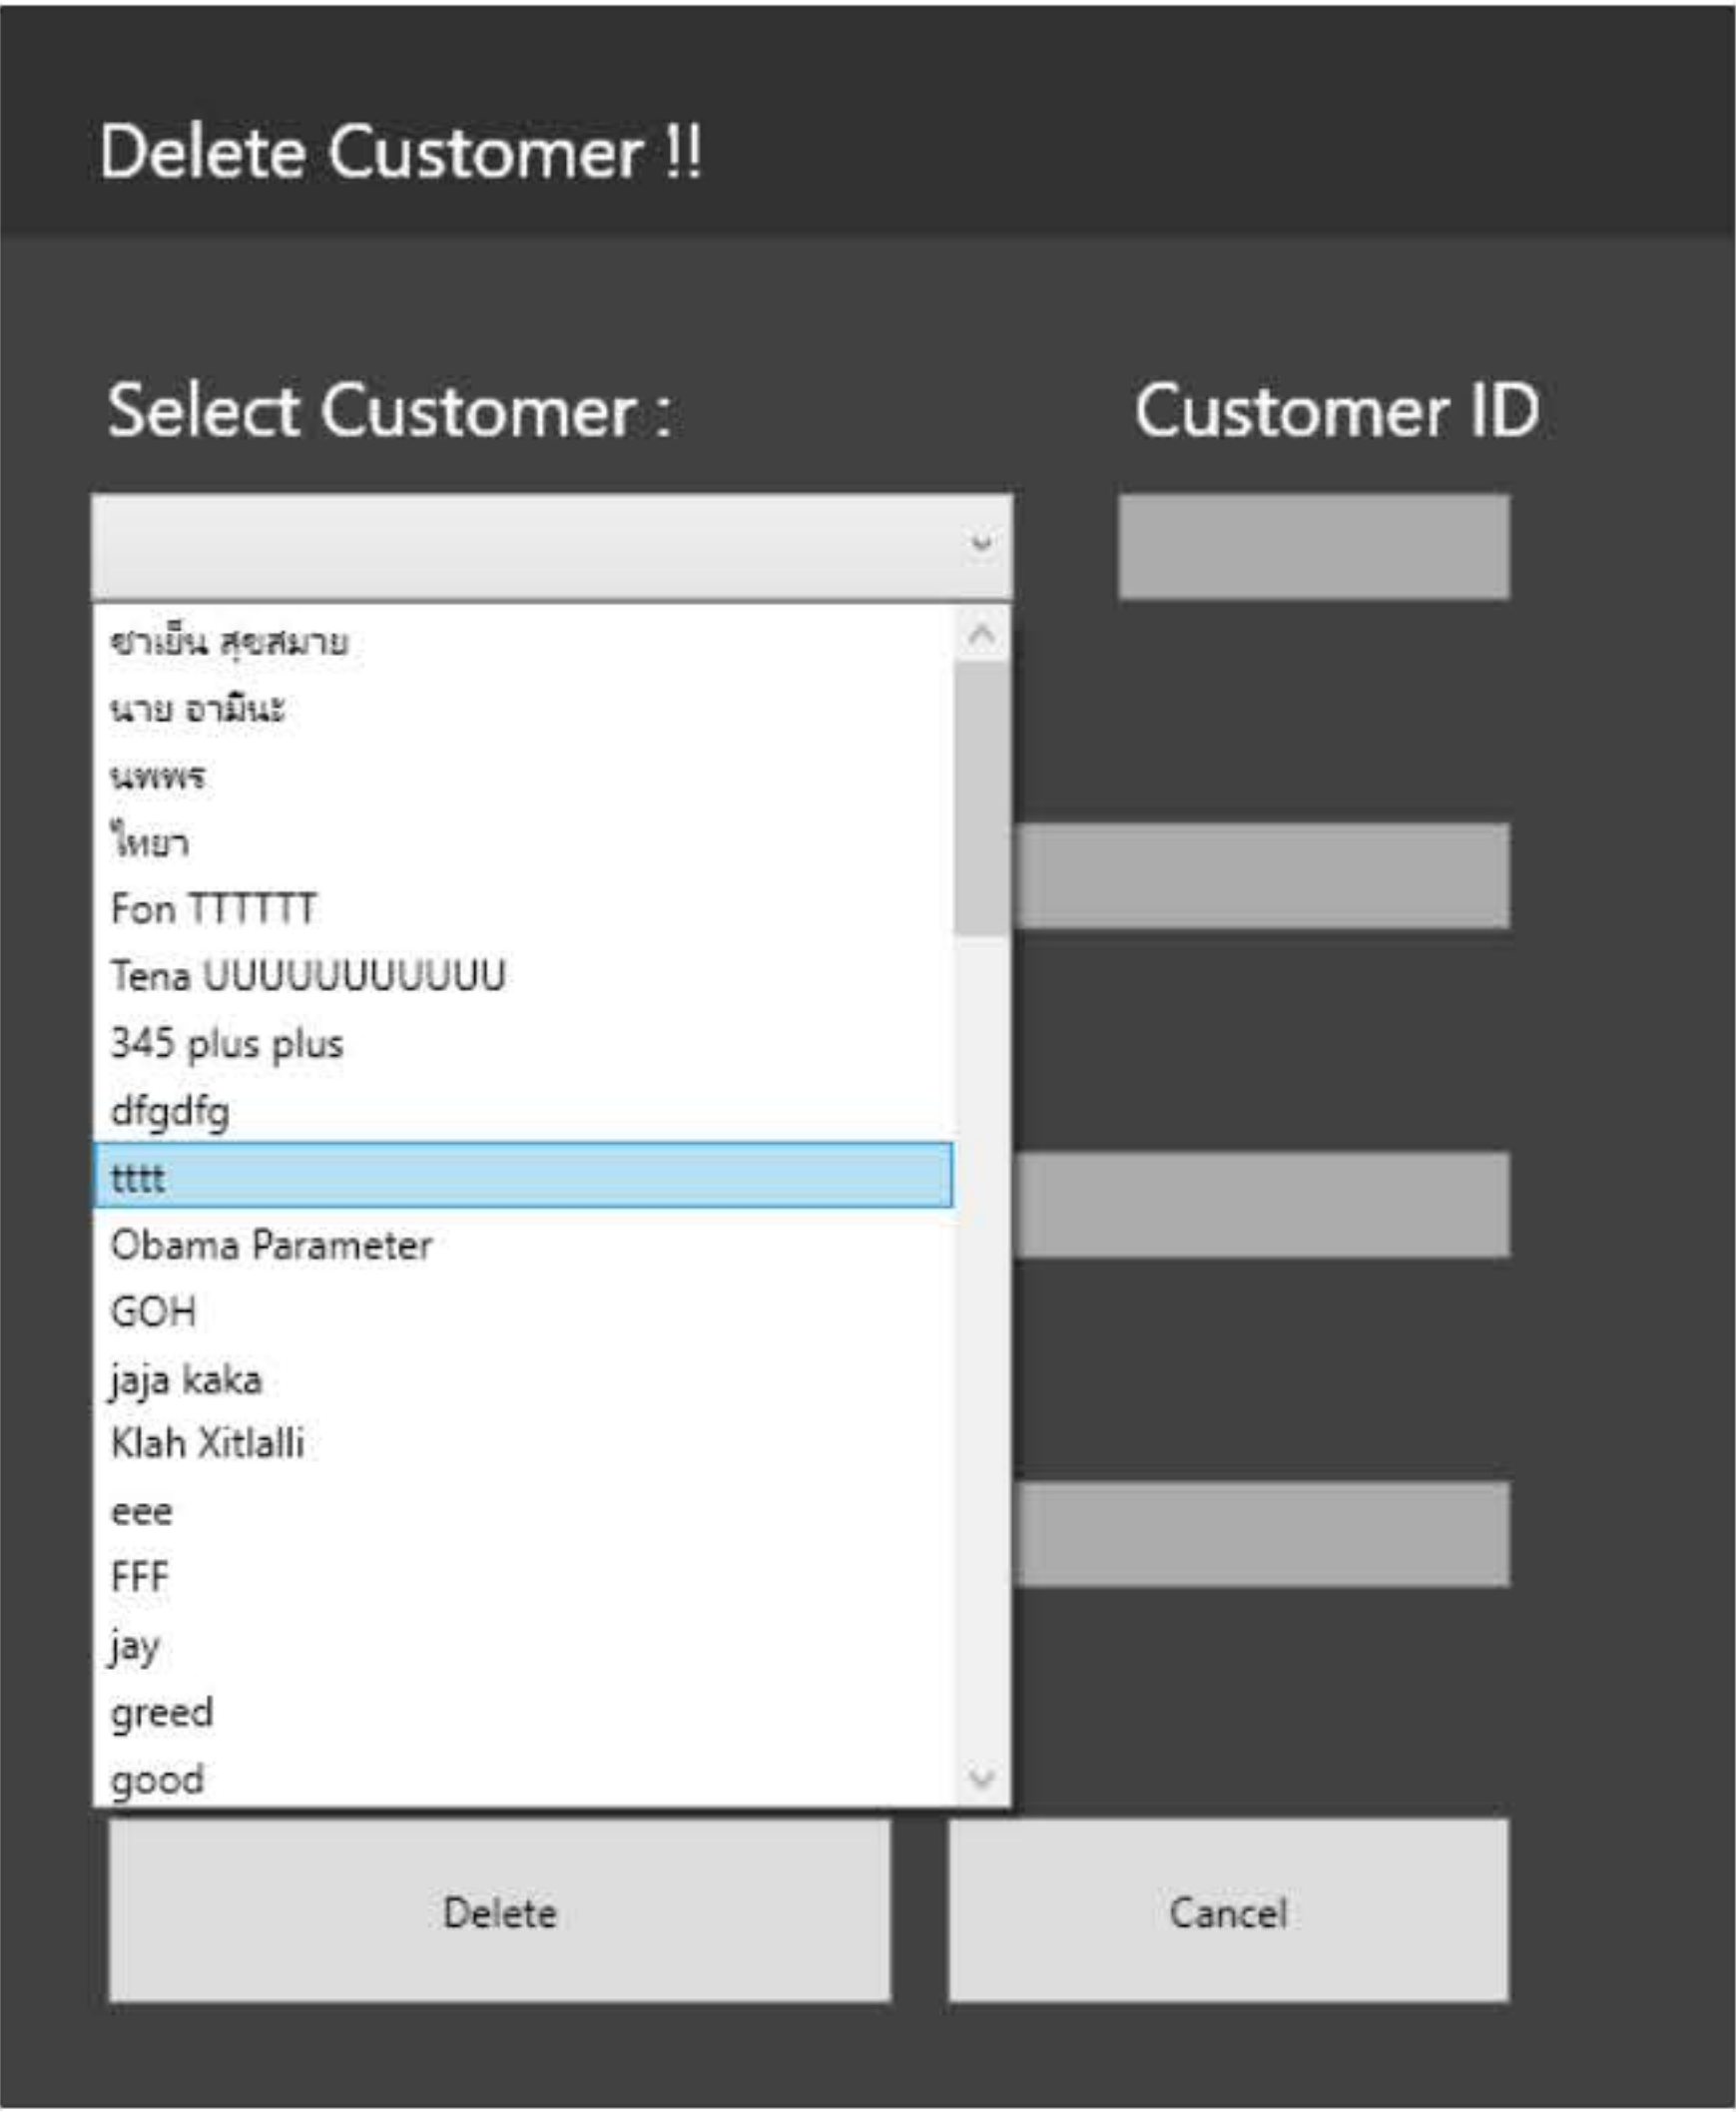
Delete Customer !!

Select Customer :

Customer ID

ชาเย็น สุขสบาย
นาย อามินะ
นพพร
ไหยา
Fon TTTTTT
Tena UUUUUUUUUU
345 plus plus
dfgdfg
tttt
Obama Parameter
GOH
jaja kaka
Klah Xitlalli
eee
FFF
jay
greed
good

Delete

Cancel